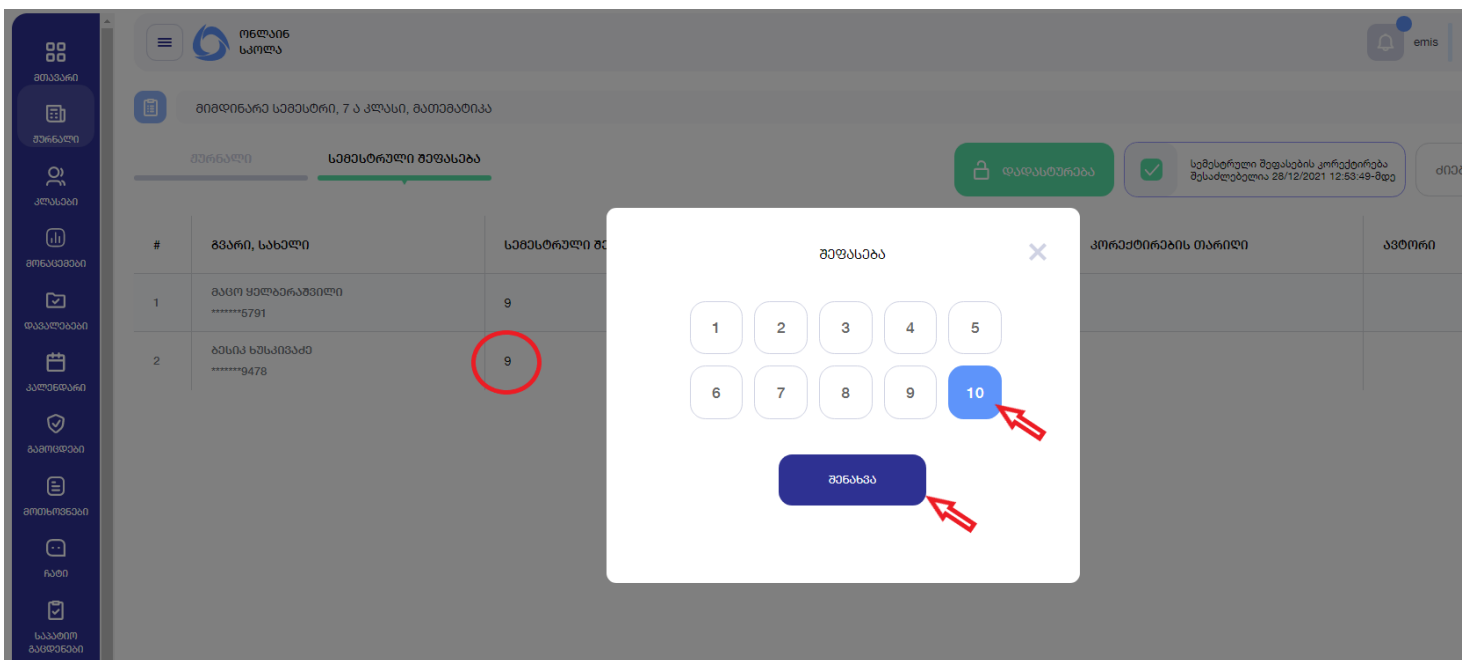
მთავარი
ჟურნალი
კლასები
მონაცემები
დავალებები
კალენდარი
გამოცდები
მოთხოვნები
ჩათი
საათობრივი ბადებები

ონლაინ სკოლა

emis

მიმდინარე სემესტრი, 7 ა კლასი, მათემატიკა

ჟურნალი
სემესტრული შეფასება

დადასტურება

სემესტრული შეფასების კორექტირება შესაძლებელია 28/12/2021 12:53:49-მდე

ძიებ

| # | გვარი, სახელი | სემესტრული შ | კორექტირების თარიღი | ავტორი |
|---|---|---|---|---|
| 1 | მაცო ყელბერაშვილი *******5791 | 9 | | |
| 2 | ბესიკ ხუსკივაძე *******9478 | 9 | | |

შეფასება

1 2 3 4 5
6 7 8 9 10

შენახვა